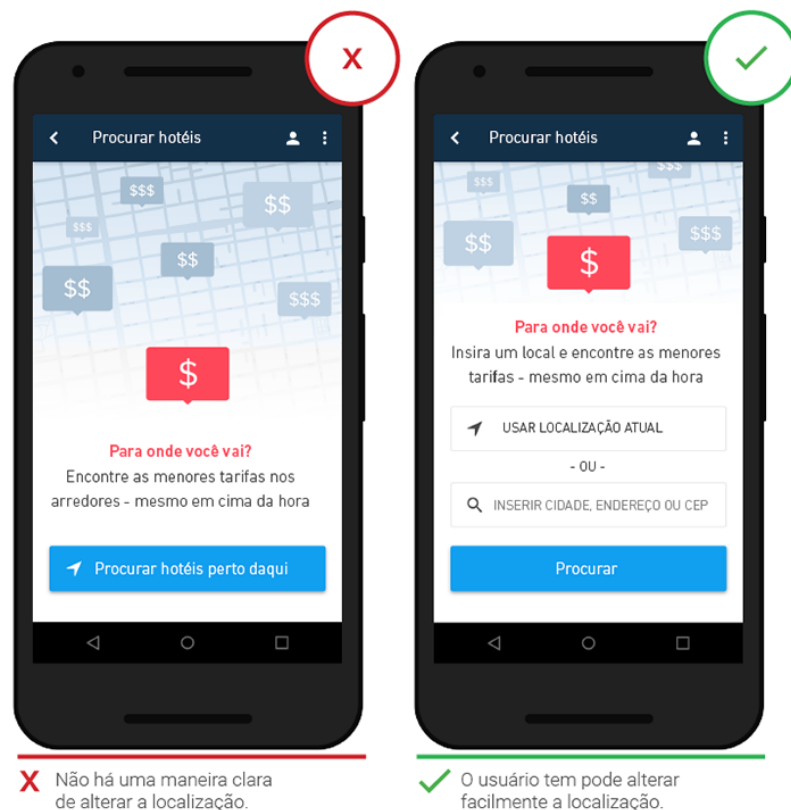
X

Procurar hotéis

$$$

$$

$$$

$$

$$

$$$

$

Para onde você vai?

Encontre as menores tarifas nos arredores - mesmo em cima da hora

Procurar hotéis perto daqui

✓

Procurar hotéis

$$$

$$

$$

$$

$$$

$

Para onde você vai?

Insira um local e encontre as menores tarifas - mesmo em cima da hora

USAR LOCALIZAÇÃO ATUAL

- OU -

INSERIR CIDADE, ENDEREÇO OU CEP

Procurar

X Não há uma maneira clara de alterar a localização.

✓ O usuário tem pode alterar facilmente a localização.